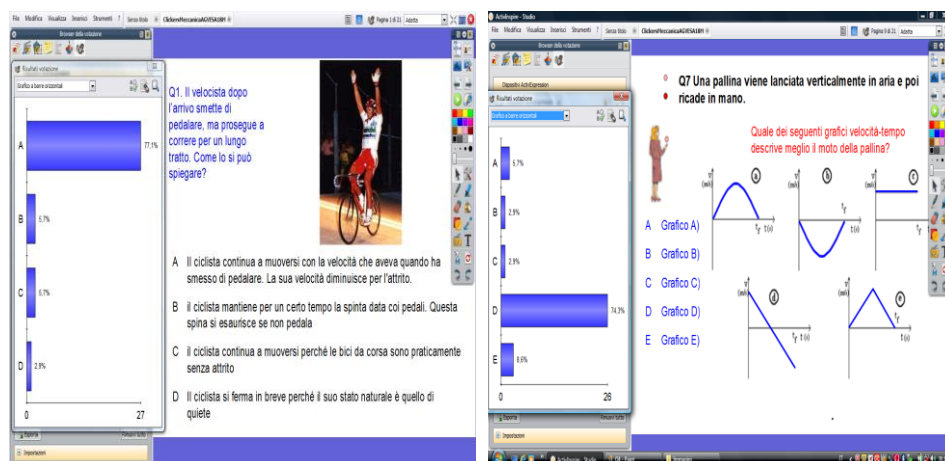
File Modifica Visualizza Inserisci Strumenti ? Senza titolo ClickersMeccanicaAGVESA18H

Pagina 1 di 21 Adatta

Browser della votazione

Risultati votazione

Grafico a barre orizzontali

A 77.1%

B 5.7%

C 5.7%

D 2.9%

0 27

Q1. Il velocista dopo l'arrivo smette di pedalare, ma prosegue a correre per un lungo tratto. Come lo si può spiegare?

A Il ciclista continua a muoversi con la velocità che aveva quando ha smesso di pedalare. La sua velocità diminuisce per l'attrito.

B Il ciclista mantiene per un certo tempo la spinta data coi pedali. Questa spina si esaurisce se non pedala

C il ciclista continua a muoversi perché le bici da corsa sono praticamente senza attrito

D Il ciclista si ferma in breve perché il suo stato naturale è quello di quiete

Esporta

Importazioni

ActivInspire - Studio

File Modifica Visualizza Inserisci Strumenti ? Senza titolo ClickersMeccanicaAGVESA18H

Pagina 9 di 21 Adatta

Browser della votazione

Dispositivi ActivExpression

Risultati votazione

Grafico a barre orizzontali

A 5.7%

B 2.9%

C 2.9%

D 74.3%

E 8.6%

0 26

Esporta

Importazioni

Q7 Una pallina viene lanciata verticalmente in aria e poi ricade in mano.

Quale dei seguenti grafici velocità-tempo descrive meglio il moto della pallina?

A Grafico A)

B Grafico B)

C Grafico C)

D Grafico D)

E Grafico E)

v (m/s) a $t_f$ t (s)

v (m/s) b $t_f$ t (s)

v (m/s) c $t_f$ t (s)

v (m/s) d $t_f$ t (s)

v (m/s) e $t_f$ t (s)